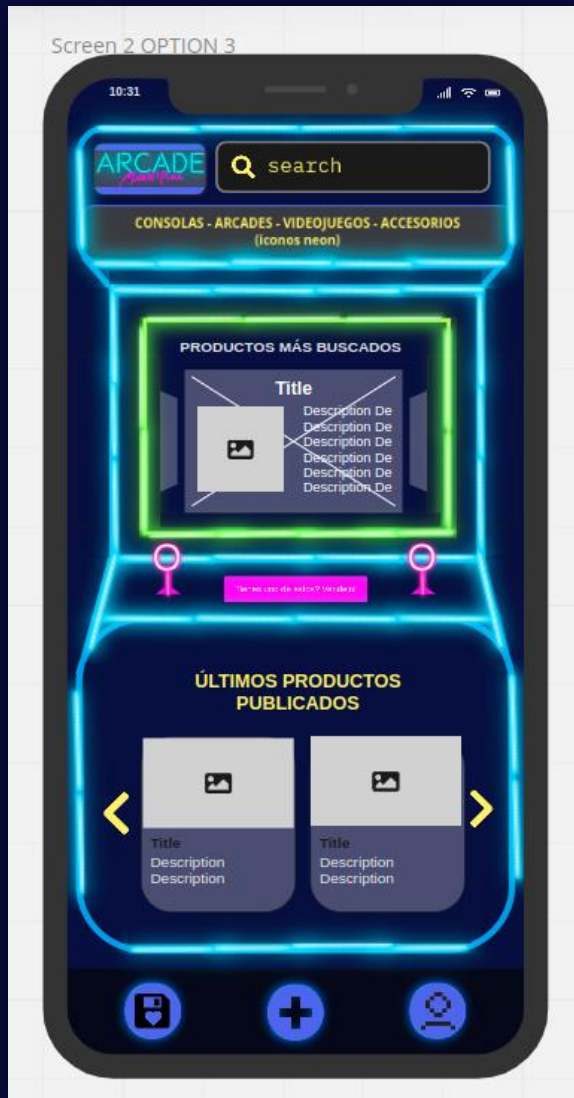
Screen 2 OPTION 3

10:31

ARCADE
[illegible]

search

CONSOLAS - ARCADES - VIDEOJUEGOS - ACCESORIOS
(iconos neon)

PRODUCTOS MÁS BUSCADOS

Title
Description De
Description De
Description De
Description De
Description De
Description De

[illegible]

ÚLTIMOS PRODUCTOS PUBLICADOS

Title
Description
Description

Title
Description
Description